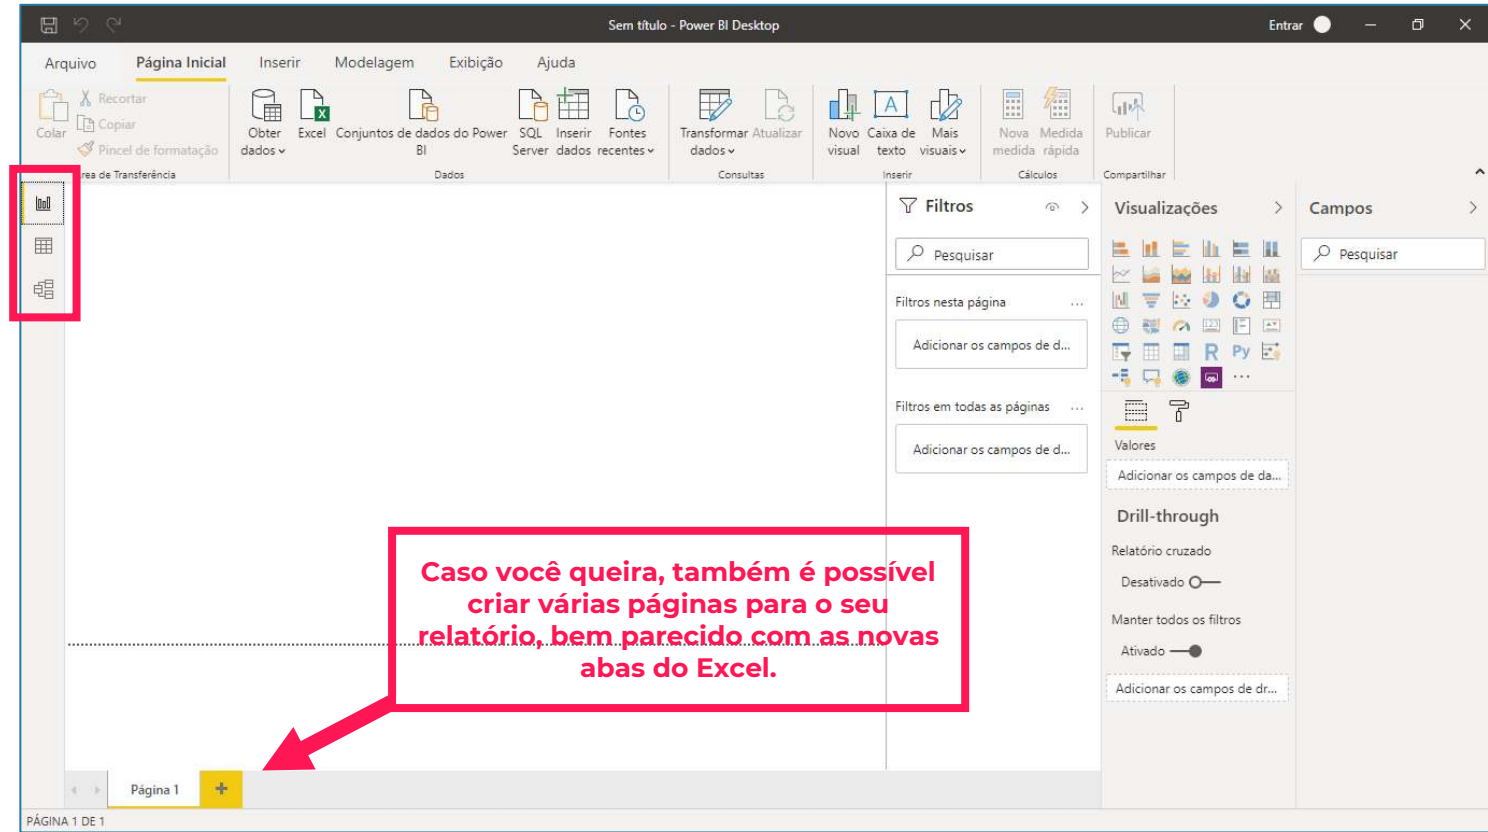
Sem título - Power BI Desktop

Entrar

Arquivo Página Inicial Inserir Modelagem Exibição Ajuda

Colar

Recortar

Copiar

Pincel de formatação

rea de Transferência

Obter dados

Excel

Conjuntos de dados do Power BI

SQL Server

Inserir dados

Fontes recentes

Dados

Transformar dados

Atualizar

Consultas

Novo visual

Caixa de texto

Mais visuais

Inserir

Nova medida

Medida rápida

Cálculos

Publicar

Compartilhar

Filtros

Pesquisar

Filtros nesta página ...

Adicionar os campos de d...

Filtros em todas as páginas ...

Adicionar os campos de d...

Visualizações

R Py ...

Valores

Adicionar os campos de da...

Drill-through

Relatório cruzado

Desativado

Manter todos os filtros

Ativado

Adicionar os campos de dr...

Campos

Pesquisar

Caso você queira, também é possível criar várias páginas para o seu relatório, bem parecido com as novas abas do Excel.

Página 1

+

PÁGINA 1 DE 1